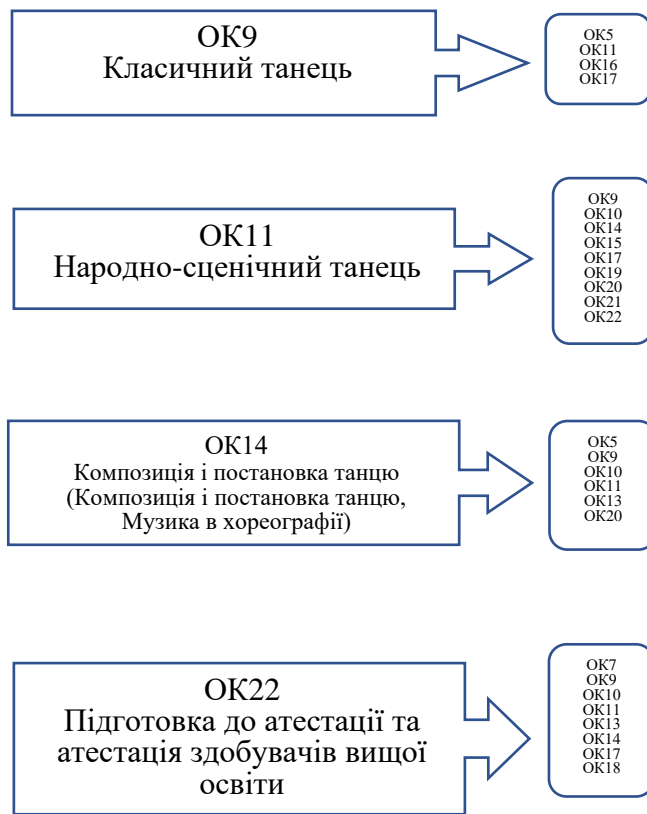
ОК9
Класичний танець

ОК5
ОК11
ОК16
ОК17

ОК11
Народно-сценічний танець

ОК9
ОК10
ОК14
ОК15
ОК17
ОК19
ОК20
ОК21
ОК22

ОК14
Композиція і постановка танцю
(Композиція і постановка танцю, Музика в хореографії)

ОК5
ОК9
ОК10
ОК11
ОК13
ОК20

ОК22
Підготовка до атестації та атестація здобувачів вищої освіти

ОК7
ОК9
ОК10
ОК11
ОК13
ОК14
ОК17
ОК18